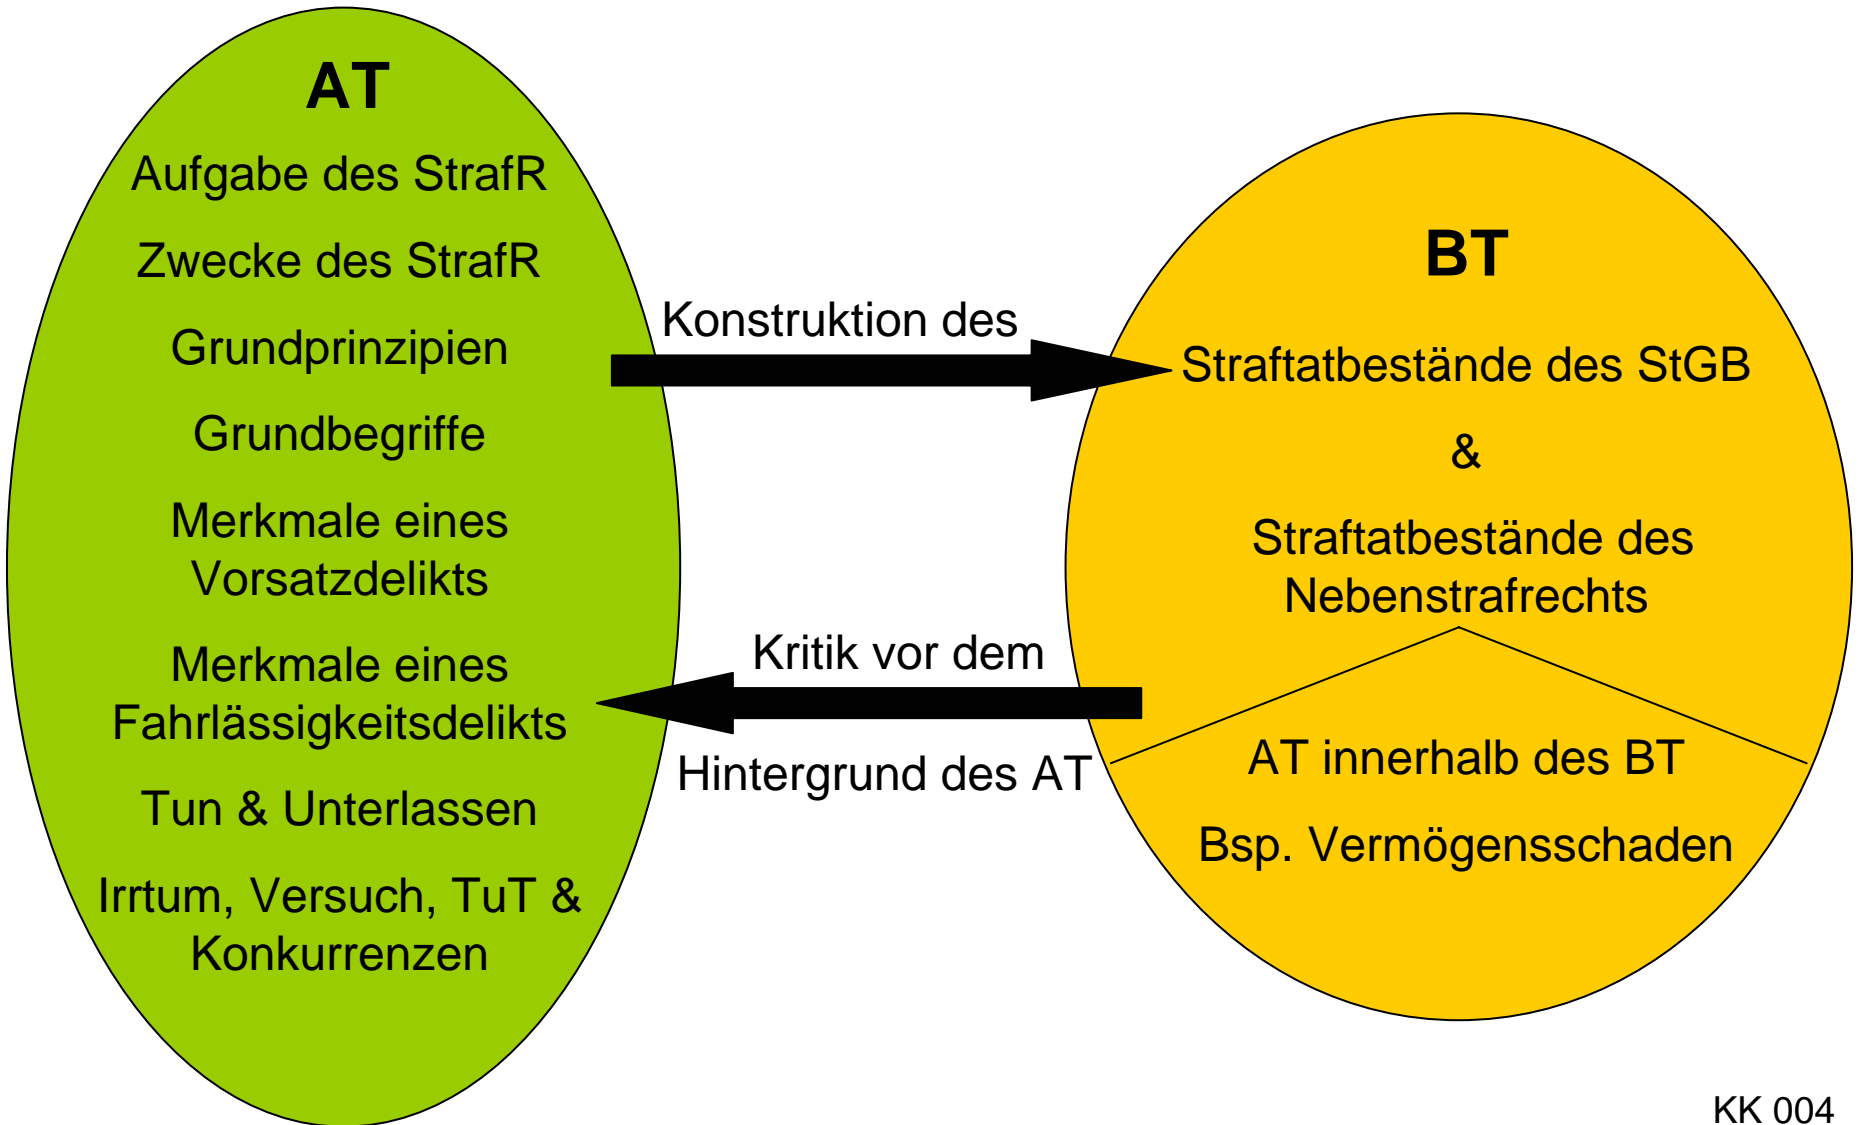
AT

Aufgabe des StrafR

Zwecke des StrafR

Grundprinzipien

Grundbegriffe

Merkmale eines Vorsatzdelikts

Merkmale eines Fahrlässigkeitsdelikts

Tun & Unterlassen

Irrtum, Versuch, TuT & Konkurrenzen

Konstruktion des

BT

Straftatbestände des StGB

&

Straftatbestände des Nebenstrafrechts

Kritik vor dem

Hintergrund des AT

AT innerhalb des BT

Bsp. Vermögensschaden

KK 004